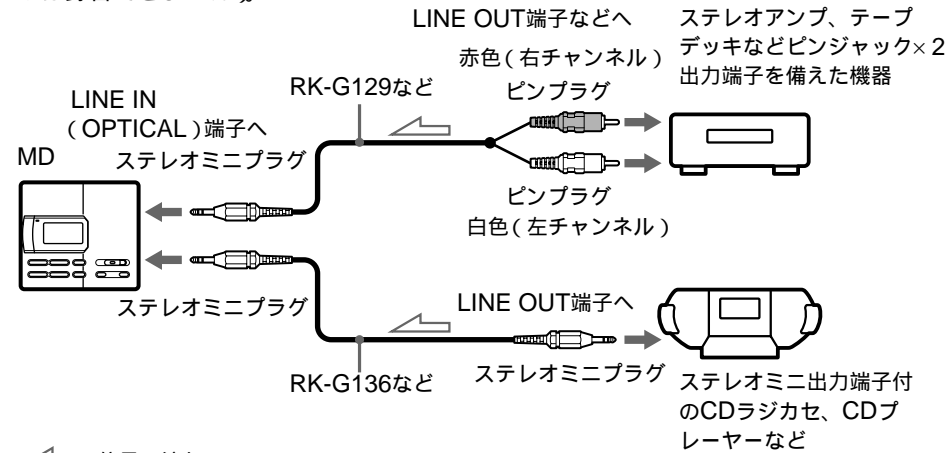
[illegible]

LINE OUT端子などへ

ステレオアンプ、テープデッキなどピンジャック×2出力端子を備えた機器

赤色(右チャンネル)

ピンプラグ

RK-G129など

LINE IN (OPTICAL)端子へ

MD

ステレオミニプラグ

ピンプラグ

白色(左チャンネル)

ステレオミニプラグ

LINE OUT端子へ

RK-G136など

ステレオミニプラグ

ステレオミニ出力端子付のCDラジカセ、CDプレーヤーなど

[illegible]